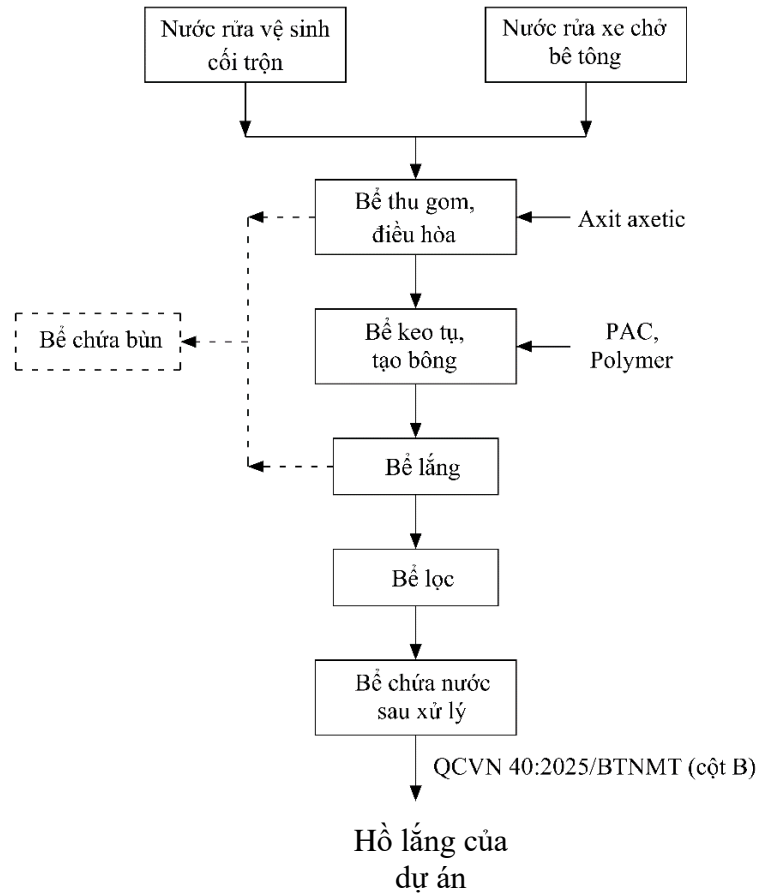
Nước rửa vệ sinh cối trộn

Nước rửa xe chở bê tông

Bể thu gom, điều hòa

Axit axetic

Bể chứa bùn

Bể keo tụ, tạo bông

PAC, Polymer

Bể lắng

Bể lọc

Bể chứa nước sau xử lý

QCVN 40:2025/BTNMT (cột B)

Hồ lắng của dự án